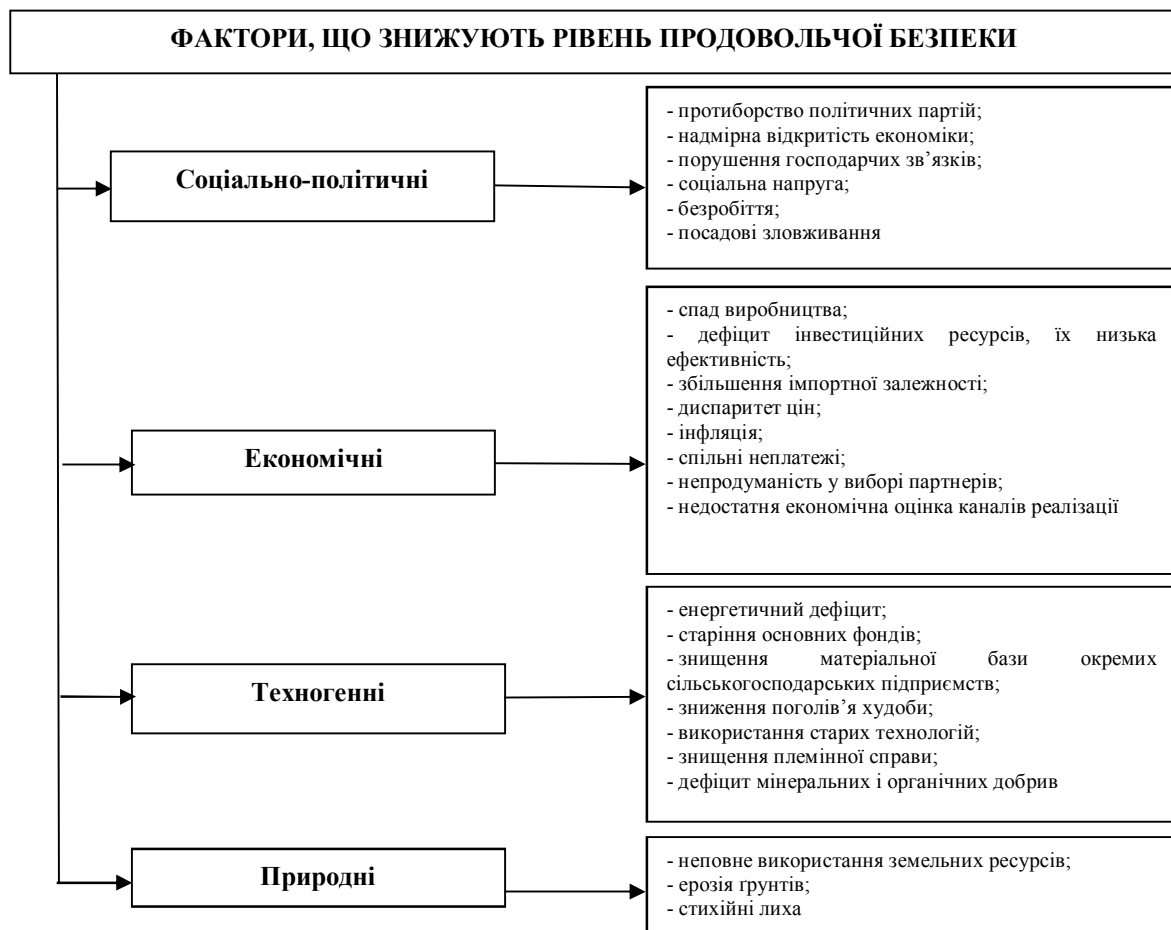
ФАКТОРИ, ЩО ЗНИЖУЮТЬ РІВЕНЬ ПРОДОВОЛЬЧОЇ БЕЗПЕКИ

Соціально-політичні

- протиборство політичних партій;
- надмірна відкритість економіки;
- порушення господарчих зв'язків;
- соціальна напруга;
- безробіття;
- посадові зловживання

Економічні

- спад виробництва;
- дефіцит інвестиційних ресурсів, їх низька ефективність;
- збільшення імпортної залежності;
- диспаритет цін;
- інфляція;
- спільні неплатежі;
- непродуманість у виборі партнерів;
- недостатня економічна оцінка каналів реалізації

Техногенні

- енергетичний дефіцит;
- старіння основних фондів;
- знищення матеріальної бази окремих сільськогосподарських підприємств;
- зниження поголів'я худоби;
- використання старих технологій;
- знищення племінної справи;
- дефіцит мінеральних і органічних добрив

Природні

- неповне використання земельних ресурсів;
- ерозія ґрунтів;
- стихійні лиха